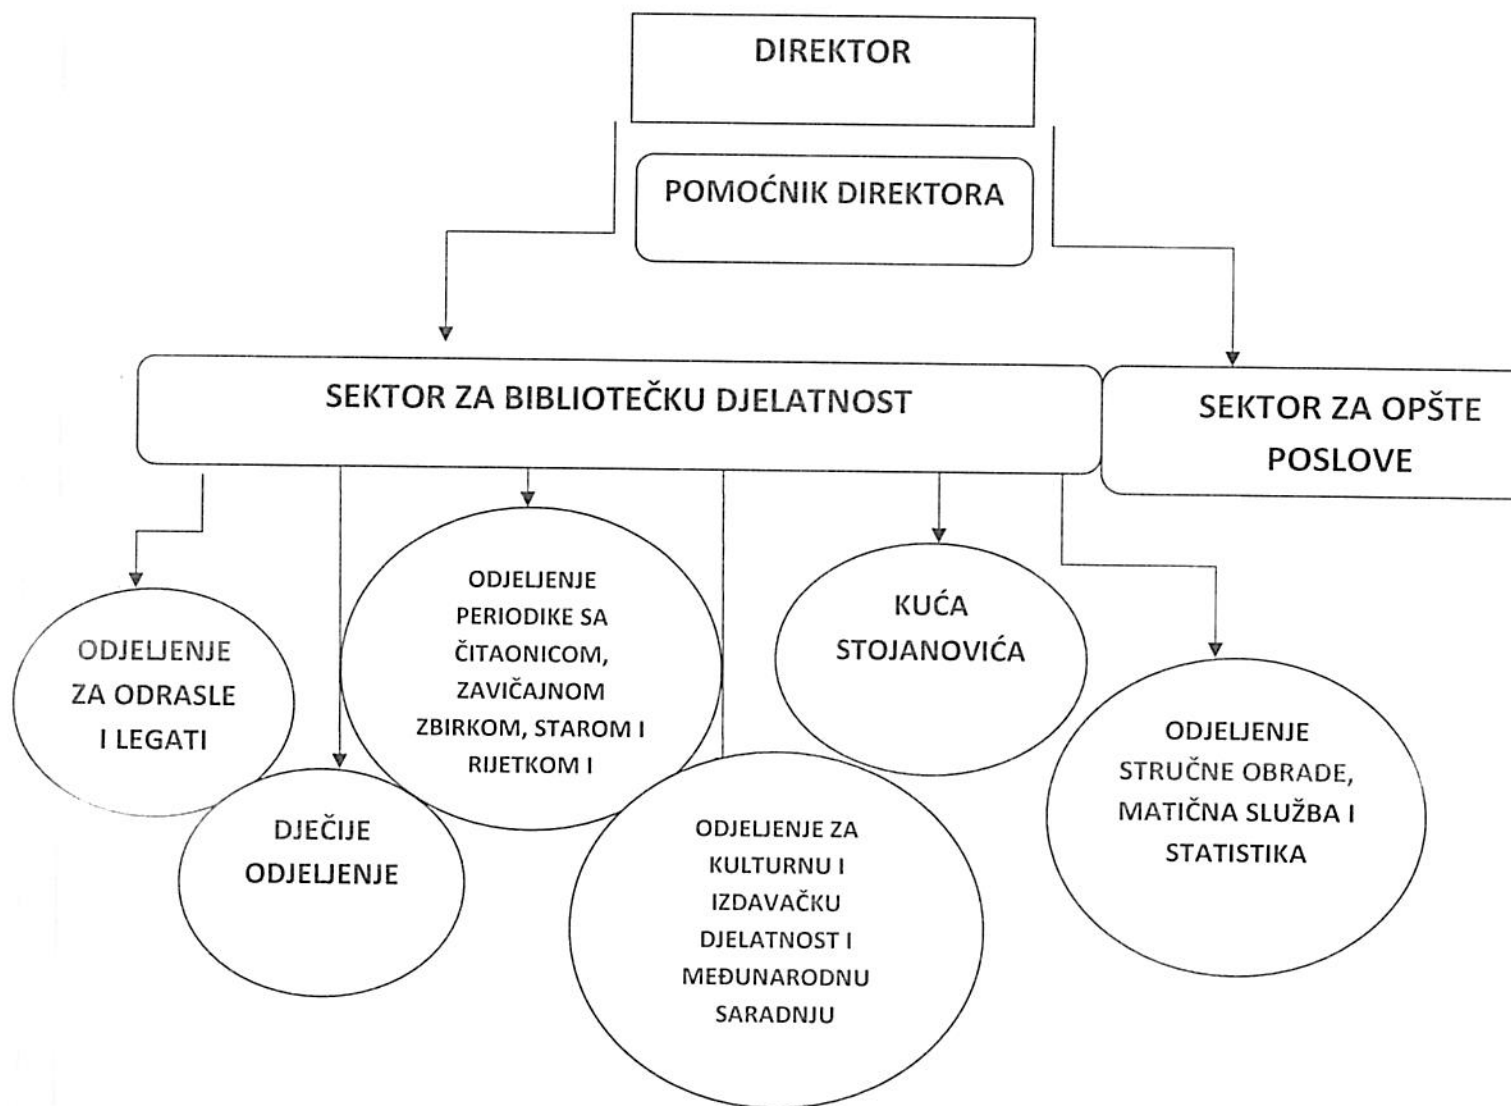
DIREKTOR

POMOĆNIK DIREKTORA

SEKTOR ZA BIBLIOTEČKU DJELATNOST

SEKTOR ZA OPŠTE POSLOVE

ODJELJENJE ZA ODRASLE I LEGATI

DJEČIJE ODJELJENJE

ODJELJENJE PERIODIKE SA ČITAONICOM, ZAVIČAJNOM ZBIRKOM, STAROM I RIJETKOM I

ODJELJENJE ZA KULTURNU I IZDAVAČKU DJELATNOST I MEĐUNARODNU SARADNJU

KUĆA STOJANOVIĆA

ODJELJENJE STRUČNE OBRADE, MATIČNA SLUŽBA I STATISTIKA